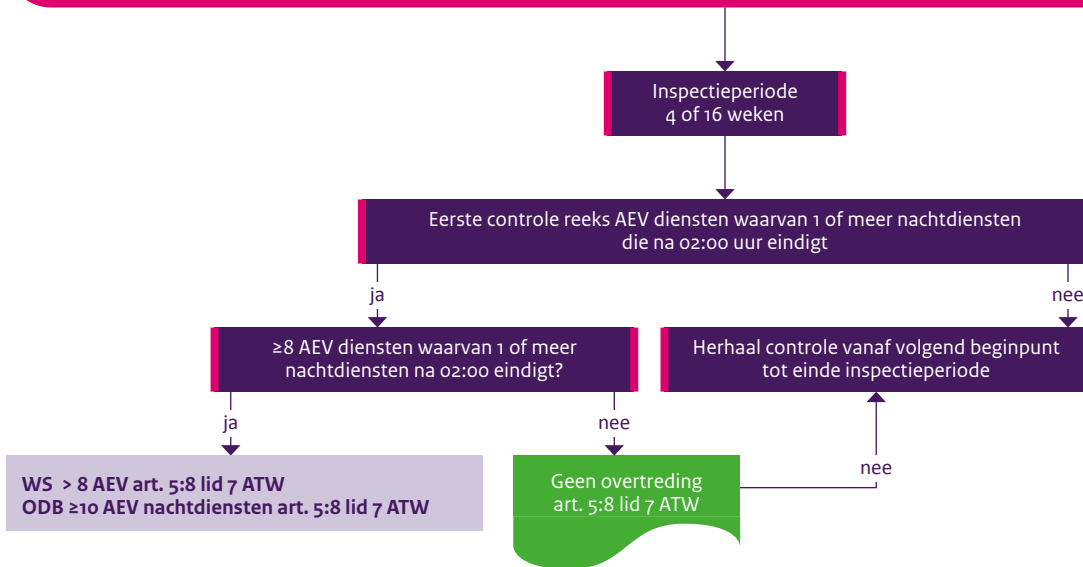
Inspectieperiode
4 of 16 weken

Eerste controle reeks AEV diensten waarvan 1 of meer nachtdiensten die na 02:00 uur eindigt

ja

nee

≥8 AEV diensten waarvan 1 of meer nachtdiensten na 02:00 eindigt?

Herhaal controle vanaf volgend beginpunt tot einde inspectieperiode

ja

nee

nee

WS > 8 AEV art. 5:8 lid 7 ATW
ODB ≥10 AEV nachtdiensten art. 5:8 lid 7 ATW

Geen overtreding
art. 5:8 lid 7 ATW